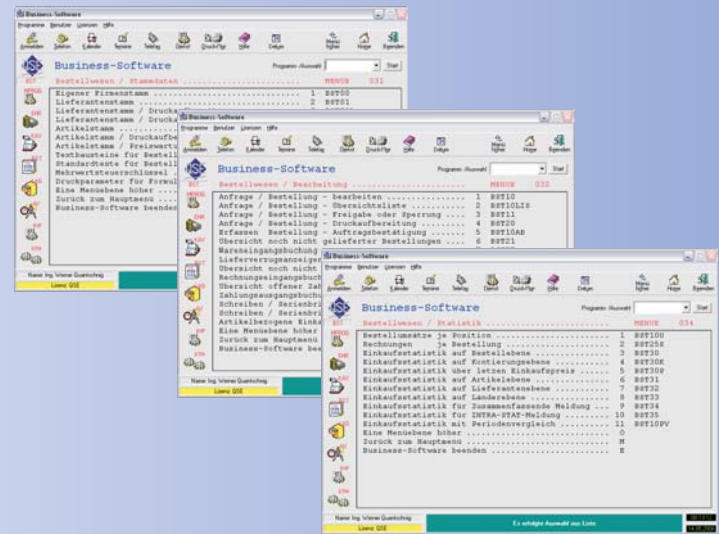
Business-Software
Programme Benutzer Lizenzen Hilfe
Anmelden Telefon Kalender Termine Telefax Dienst Druck/Mgr Hilfe Dateien
Menü höher Hauptmenü Beenden
Business-Software
Programm-Auswahl Start
Bestellwesen / Stammdaten .................. MENUE 031
Eigener Firmenstamm .......................... 1 BST00
Lieferantenstamm ............................. 2 BST01
Lieferantenstamm / Druckaufb
Lieferantenstamm / Drucka
Artikelstamm
Artikelstamm / Druckaufbe
Artikelstamm / Freiwartu
Textbausteine für Bestell
Standardtexte für Bestell
Mehrwertsteuerschlüssel
Druckparameter für Formul
Eine Menüebene höher
Zurück zum Hauptmenü
Business-Software beenden
Name: Ing. Werner Quantschnig
Lizenz: QSE

Business-Software
Programme Benutzer Lizenzen Hilfe
Anmelden Telefon Kalender Termine Telefax Dienst Druck/Mgr Hilfe Dateien
Menü höher Hauptmenü Beenden
Business-Software
Programm-Auswahl Start
Bestellwesen / Bearbeitung .................. MENUE 032
Anfrage / Bestellung - bearbeiten .............. 1 BST10
Anfrage / Bestellung - Übersichtsliste ......... 2 BST10LIS
Anfrage / Bestellung - Freigabe oder Sperrung .. 3 BST11
Anfrage / Bestellung - Druckaufbereitung ....... 4 BST20
Erfassen Bestellung - Auftragsbestätigung ...... 5 BST10AB
Übersicht noch nicht gelieferter Bestellungen .. 6 BST21
Wareneingangsbuchung
Lieferverzugsanzeige
Übersicht noch nicht
Rechnungseingangsbuch
Übersicht offener Zah
Zahlungsausgangsbuchu
Schreiben / Serienbri
Schreiben / Serienbri
Artikelbezogene Einka
Eine Menüebene höher
Zurück zum Hauptmenü
Business-Software bee
Name: Ing. Werner Quantschnig
Lizenz: QSE

Business-Software
Programme Benutzer Lizenzen Hilfe
Anmelden Telefon Kalender Termine Telefax Dienst Druck/Mgr Hilfe Dateien
Menü höher Hauptmenü Beenden
Business-Software
Programm-Auswahl Start
Bestellwesen / Statistik .................. MENUE 034
Bestellumsätze je Position ..................... 1 BST100
Rechnungen je Bestellung ....................... 2 BST25S
Einkaufsstatistik auf Bestellebene ............. 3 BST30
Einkaufsstatistik auf Kontierungsebene ......... 4 BST30K
Einkaufsstatistik über letzten Einkaufspreis ... 5 BST30P
Einkaufsstatistik auf Artikelebene ............. 6 BST31
Einkaufsstatistik auf Lieferantenebene ......... 7 BST32
Einkaufsstatistik auf Länderebene .............. 8 BST33
Einkaufsstatistik für Zusammenfassende Meldung . 9 BST34
Einkaufsstatistik für INTRA-STAT-Meldung ....... 10 BST35
Einkaufsstatistik mit Periodenvergleich ........ 11 BST10PV
Eine Menüebene höher ........................... O
Zurück zum Hauptmenü ........................... M
Business-Software beenden ...................... E
Name: Ing. Werner Quantschnig
Lizenz: QSE
Es erfolgt Auswahl aus Liste